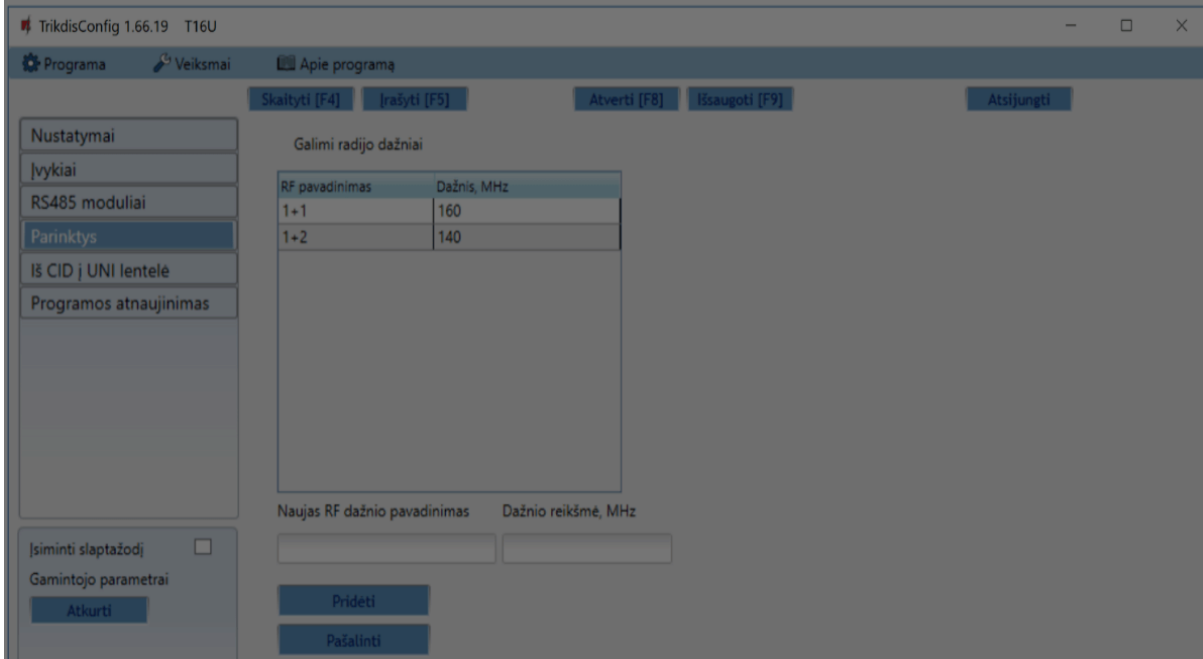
TrikdisConfig 1.66.19 T16U

Programa
Veiksmai
Apie programą

Skaityti [F4]
Įrašyti [F5]
Atverti [F8]
Išsaugoti [F9]
Atsijungti

Nustatymai
Įvykiai
RS485 moduliai
Parinktys
Iš CID į UNI lentelė
Programos atnaujinimas

Galimi radijo dažniai

| RF pavadinimas | Dažnis, MHz |
|---|---|
| 1+1 | 160 |
| 1+2 | 140 |

Naujas RF dažnio pavadinimas
Dažnio reikšmė, MHz

Prideti
Pašalinti

Įsiminti slaptažodį
Gamintojo parametrai
Atkurti